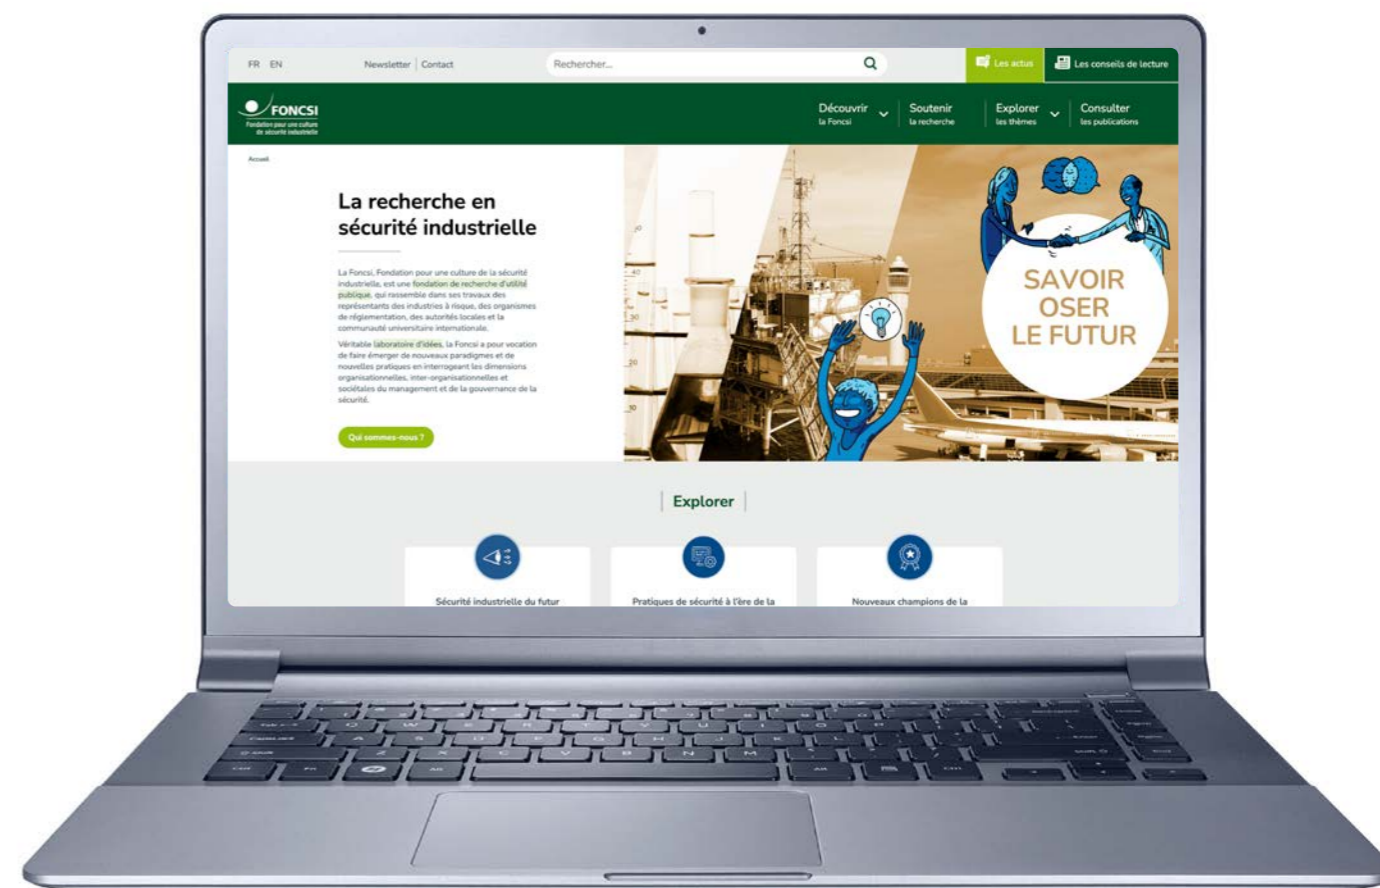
FR EN

Newsletter | Contact

Rechercher...

Les actus

Les conseils de lecture

FONCSI
Fondation pour une culture de sécurité industrielle

Découvrir la Foncsi

Soutenir la recherche

Explorer les thèmes

Consulter les publications

Accueil

La recherche en sécurité industrielle

La Foncsi, Fondation pour une culture de la sécurité industrielle, est une fondation de recherche d'utilité publique, qui rassemble dans ses travaux des représentants des industries à risque, des organismes de réglementation, des autorités locales et la communauté universitaire internationale.

Véritable laboratoire d'idées, la Foncsi a pour vocation de faire émerger de nouveaux paradigmes et de nouvelles pratiques en interrogeant les dimensions organisationnelles, inter-organisationnelles et sociétales du management et de la gouvernance de la sécurité.

Qui sommes-nous ?

SAVOIR OSER LE FUTUR

Explorer

Sécurité industrielle du futur

Pratiques de sécurité à l'ère de la

Nouveaux champions de la